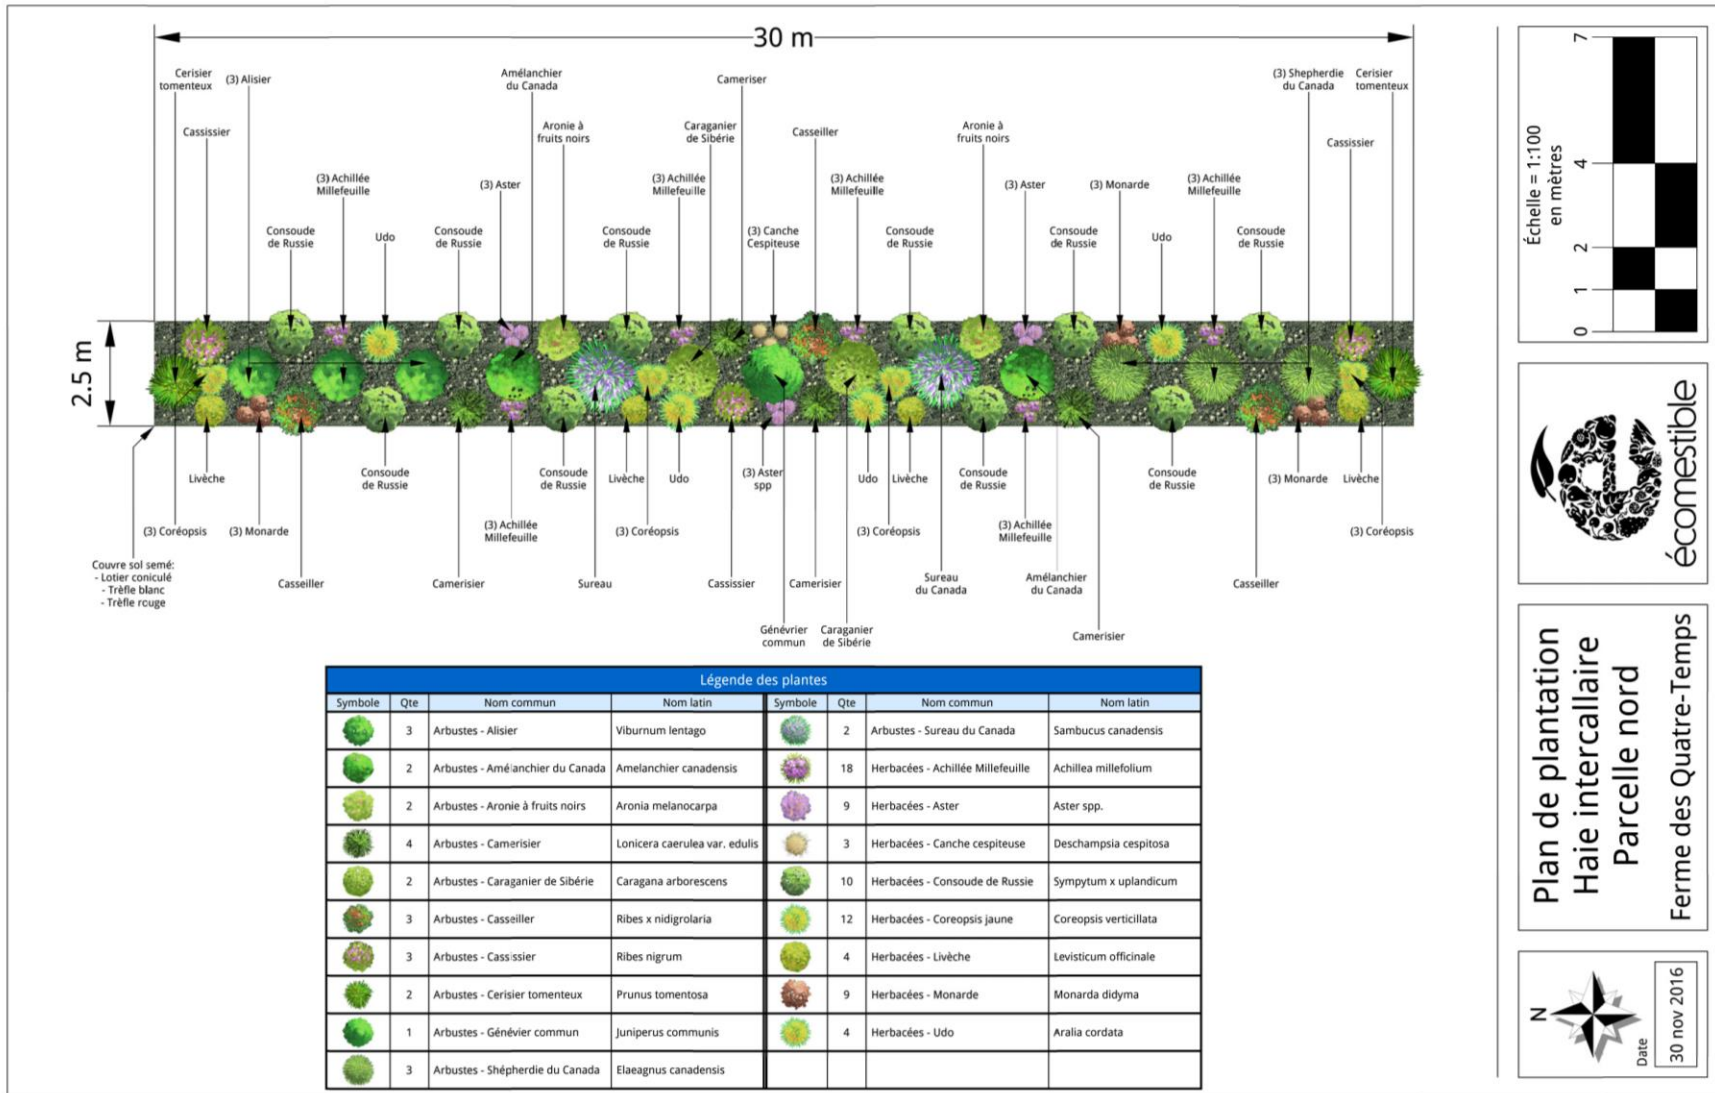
30 m

Cerisier tomenteux
(3) Alisier
Cassissier
Consoude de Russie
(3) Achillée Millefeuille
Udo
Consoude de Russie
(3) Aster
Amélanchier du Canada
Aronie à fruits noirs
Consoude de Russie
(3) Achillée Millefeuille
Caraganier de Sibérie
Cameriser
(3) Canche Cespiteuse
Casseiller
(3) Achillée Millefeuille
Consoude de Russie
Aronie à fruits noirs
(3) Aster
Consoude de Russie
(3) Monarde
Udo
(3) Achillée Millefeuille
Consoude de Russie
(3) Shepherdie du Canada
Cassissier
Cerisier tomenteux

2.5 m

Livèche
(3) Coréopsis
(3) Monarde
Couvre sol semé:
- Lotier coniculé
- Trèfle blanc
- Trèfle rouge
Casseiller
Consoude de Russie
Camerisier
(3) Achillée Millefeuille
Consoude de Russie
Sureau
Livèche
(3) Coréopsis
Udo
Cassissier
(3) Aster spp
Génévrier commun
Camerisier
Caraganier de Sibérie
Udo
(3) Coréopsis
Livèche
Sureau du Canada
Consoude de Russie
(3) Achillée Millefeuille
Amélanchier du Canada
Camerisier
Consoude de Russie
Casseiller
(3) Monarde
Livèche
(3) Coréopsis

Légende des plantes

| Symbole | Qte | Nom commun | Nom latin | Symbole | Qte | Nom commun | Nom latin |
|---|---|---|---|---|---|---|---|
| | 3 | Arbustes - Alisier | Viburnum lentago | | 2 | Arbustes - Sureau du Canada | Sambucus canadensis |
| | 2 | Arbustes - Amélanchier du Canada | Amelanchier canadensis | | 18 | Herbacées - Achillée Millefeuille | Achillea millefolium |
| | 2 | Arbustes - Aronie à fruits noirs | Aronia melanocarpa | | 9 | Herbacées - Aster | Aster spp. |
| | 4 | Arbustes - Camerisier | Lonicera caerulea var. edulis | | 3 | Herbacées - Canche cespiteuse | Deschampsia cespitosa |
| | 2 | Arbustes - Caraganier de Sibérie | Caragana arborescens | | 10 | Herbacées - Consoude de Russie | Sympytum x uplandicum |
| | 3 | Arbustes - Casseiller | Ribes x nidigrolaria | | 12 | Herbacées - Coreopsis jaune | Coreopsis verticillata |
| | 3 | Arbustes - Cassissier | Ribes nigrum | | 4 | Herbacées - Livèche | Levisticum officinale |
| | 2 | Arbustes - Cerisier tomenteux | Prunus tomentosa | | 9 | Herbacées - Monarde | Monarda didyma |
| | 1 | Arbustes - Génévier commun | Juniperus communis | | 4 | Herbacées - Udo | Aralia cordata |
| | 3 | Arbustes - Shépherdie du Canada | Elaeagnus canadensis | | | | |

Échelle = 1:100 en mètres
0 1 2 4 7

écomestible

Plan de plantation
Haie intercallaire
Parcelle nord
Ferme des Quatre-Temps

N
Date
30 nov 2016